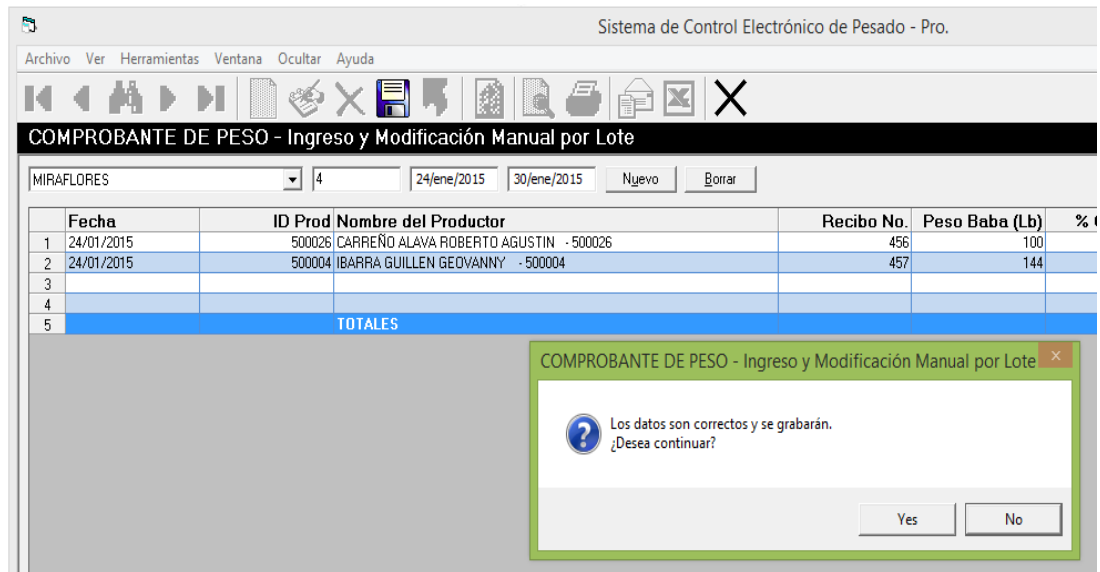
Sistema de Control Electrónico de Pesado - Pro.

Archivo Ver Herramientas Ventana Ocultar Ayuda

COMPROBANTE DE PESO - Ingreso y Modificación Manual por Lote

MIRAFLORES 4 24/ene/2015 30/ene/2015 Nuevo Borrar

| | Fecha | ID Prod | Nombre del Productor | Recibo No. | Peso Baba (Lb) | % |
|---|---|---|---|---|---|---|
| 1 | 24/01/2015 | 500026 | CARREÑO ALAVA ROBERTO AGUSTIN - 500026 | 456 | 100 | |
| 2 | 24/01/2015 | 500004 | IBARRA GUILLEN GEOVANNY - 500004 | 457 | 144 | |
| 3 | | | | | | |
| 4 | | | | | | |
| 5 | | | TOTALES | | | |

COMPROBANTE DE PESO - Ingreso y Modificación Manual por Lote

Los datos son correctos y se grabarán.
¿Desea continuar?

Yes No